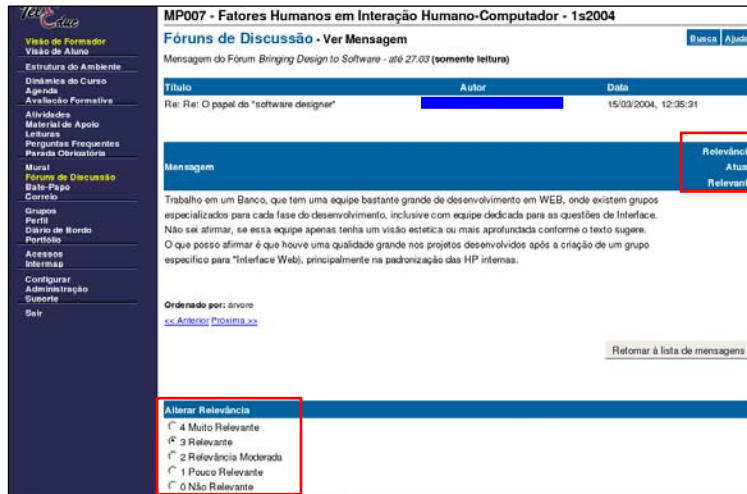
TelEduc

Visão de Formador
Visão de Aluno

Estrutura do Ambiente

Dinâmica do Curso
Agenda
Avaliação Formativa

Atividades
Material de Apoio
Leituras
Perguntas Frequentes
Parada Obrigatória

Mural
Fóruns de Discussão
Bate-Papo
Correio

Grupos
Perfil
Diário de Bordo
Portfólio

Acessos
Intermap

Configurar
Administração
Suporte

Sair

MP007 - Fatores Humanos em Interação Humano-Computador - 1s2004

Fóruns de Discussão - Ver Mensagem

Busca Ajuda

Mensagem do Fórum *Bringing Design to Software - até 27.03* (somente leitura)

| Título | Autor | Data |
|---|---|---|
| Re: Re: O papel do "software designer" | | 15/03/2004, 12:35:31 |

Mensagem

Relevância Atual: Relevante

Trabalho em um Banco, que tem uma equipe bastante grande de desenvolvimento em WEB, onde existem grupos especializados para cada fase do desenvolvimento, inclusive com equipe dedicada para as questões de Interface. Não sei afirmar, se essa equipe apenas tenha um visão estetica ou mais aprofundada conforme o texto sugere. O que posso afirmar é que houve uma qualidade grande nos projetos desenvolvidos após a criação de um grupo especifico para "Interface Web), principalmente na padronização das HP internas.

Ordenado por: árvore
<< Anterior Próxima >>

Retornar à lista de mensagens

Alterar Relevância
4 Muito Relevante
3 Relevante
2 Relevância Moderada
1 Pouco Relevante
0 Não Relevante